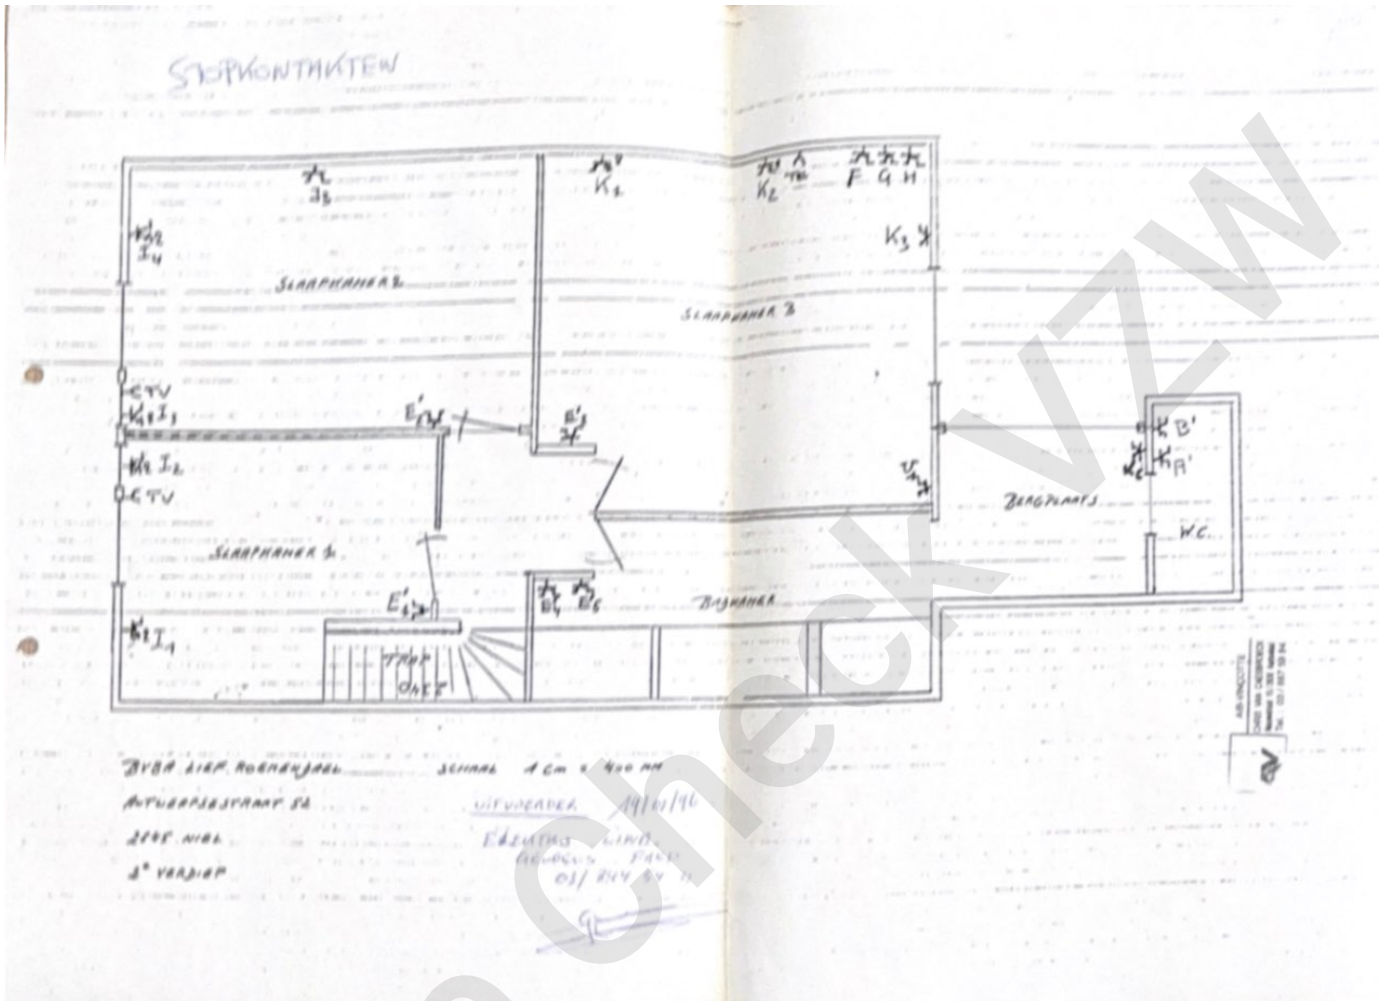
STOPKONTAKTEN

$I_3$

$K_1$

$K_2$

F G H

$K_3$

$I_4$

SLAAPKAMER 2

SLAAPKAMER 3

CTV

$K_1$ $I_3$

$E'$

$E'_3$

$I_2$

CTV

$K'_B$

$K_A'$

$K_6$

BERGPLAATS

W.C.

SLAAPKAMER 1

$E'_1$

$E_4$ $E_5$

BADKAMER

$I_1$

TRAP

BVBA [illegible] SCHAAL 1 Cm = 100 cm

ANTWERPSESTRAAT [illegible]

UITVOERDER 19/11/96

2845 NIEL

ÉDUINO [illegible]

2° VERDIEP

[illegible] 03/ 844 84 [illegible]

check VZW